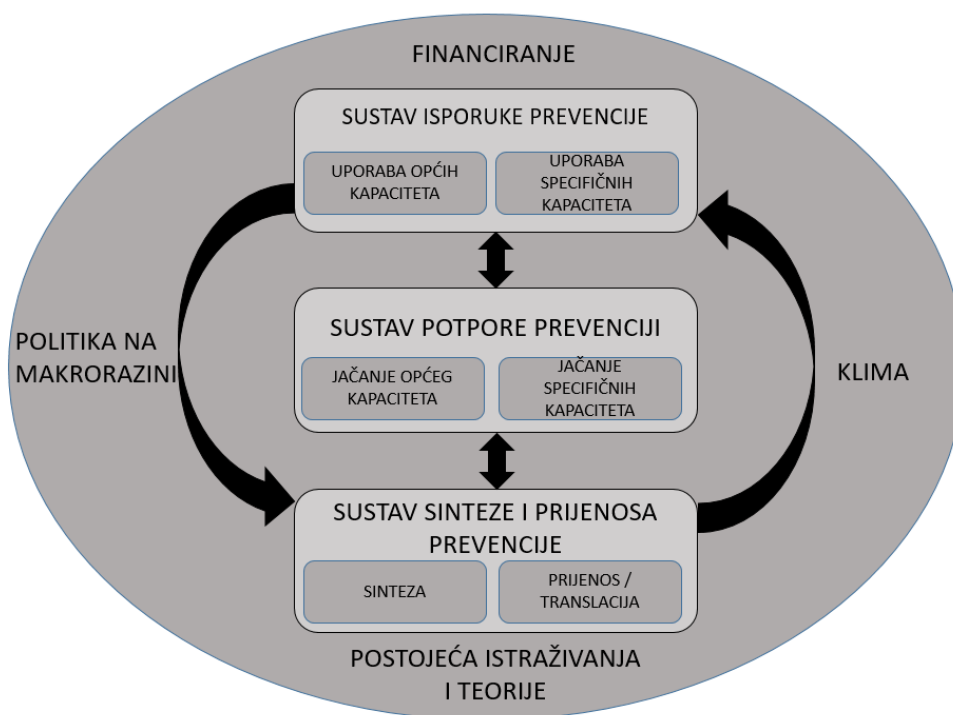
FINANCIRANJE

SUSTAV ISPORUKE PREVENCIJE

UPORABA OPĆIH KAPACITETA

UPORABA SPECIFIČNIH KAPACITETA

POLITIKA NA MAKRORAZINI

SUSTAV POTPORE PREVENCIJI

JAČANJE OPĆEG KAPACITETA

JAČANJE SPECIFIČNIH KAPACITETA

KLIMA

SUSTAV SINTEZE I PRIJENOSA PREVENCIJE

SINTEZA

PRIJENOS / TRANSLACIJA

POSTOJEĆA ISTRAŽIVANJA I TEORIJE